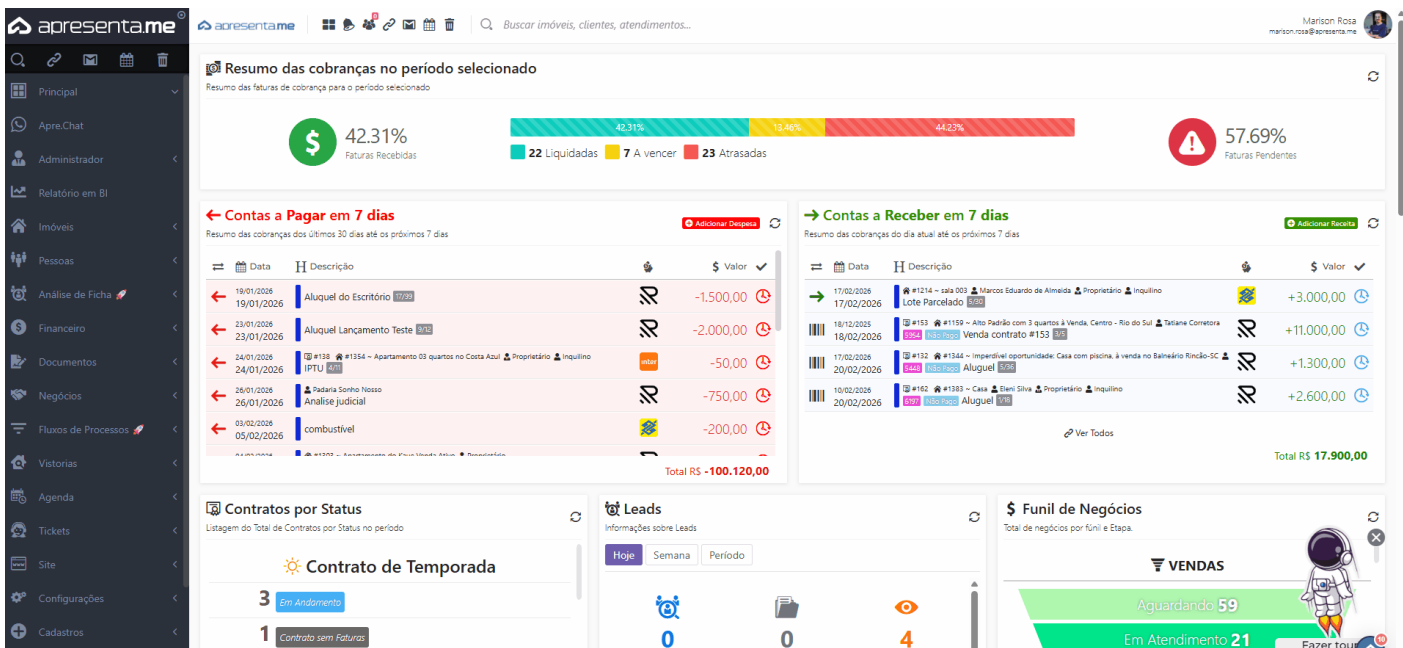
apresenta.me

apresenta.me

Buscar imóveis, clientes, atendimentos...

Marison Rosa
marison.rosa@apresenta.me

Principal
Apre.Chat
Administrador
Relatório em BI
Imóveis
Pessoas
Análise de Ficha
Financeiro
Documentos
Negócios
Fluxos de Processos
Vistorias
Agenda
Tickets
Site
Configurações
Cadastros

Resumo das cobranças no período selecionado
Resumo das faturas de cobrança para o período selecionado

42.31%
Faturas Recebidas

42,31% 13,46% 44,23%
22 Liquidadas 7 A vencer 23 Atrasadas

57.69%
Faturas Pendentes

← Contas a Pagar em 7 dias
Resumo das cobranças dos últimos 30 dias até os próximos 7 dias
Adicionar Despesa

| | Data | Descrição | | $ Valor |
|---|---|---|---|---|
| ← | 19/01/2026 19/01/2026 | Aluguel do Escritório 17/39 | | -1.500,00 |
| ← | 23/01/2026 23/01/2026 | Aluguel Lançamento Teste 3/12 | | -2.000,00 |
| ← | 24/01/2026 24/01/2026 | #138 #1354 ~ Apartamento 03 quartos no Costa Azul Proprietário Inquilino IPTU 4/11 | inter | -50,00 |
| ← | 26/01/2026 26/01/2026 | Padaria Sonho Nosso Analise judicial | | -750,00 |
| ← | 03/02/2026 05/02/2026 | combustível | | -200,00 |

Total R$ -100.120,00

→ Contas a Receber em 7 dias
Resumo das cobranças do dia atual até os próximos 7 dias
Adicionar Receita

| | Data | Descrição | | $ Valor |
|---|---|---|---|---|
| → | 17/02/2026 17/02/2026 | #1214 ~ sala 003 Marcos Eduardo de Almeida Proprietário Inquilino Lote Parcelado 5/36 | | +3.000,00 |
| | 18/12/2025 18/02/2026 | #153 #1159 ~ Alto Padrão com 3 quartos à Venda, Centro - Rio do Sul Tatiane Corretora 5964 Não Pago Venda contrato #153 3/5 | | +11.000,00 |
| | 17/02/2026 20/02/2026 | #132 #1344 ~ Imperdível oportunidade: Casa com piscina, à venda no Balneário Rincão-SC 5448 Não Pago Aluguel 5/36 | | +1.300,00 |
| | 10/02/2026 20/02/2026 | #162 #1383 ~ Casa Eleni Silva Proprietário Inquilino 6197 Não Pago Aluguel 1/16 | | +2.600,00 |

Ver Todos

Total R$ 17.900,00

Contratos por Status
Listagem do Total de Contratos por Status no período
Contrato de Temporada
3 Em Andamento
1 Contrato sem Faturas

Leads
Informações sobre Leads
Hoje Semana Período
0 0 4

Funil de Negócios
Total de negócios por fúnil e Etapa.
VENDAS
Aguardando 59
Em Atendimento 21

Fazer tour